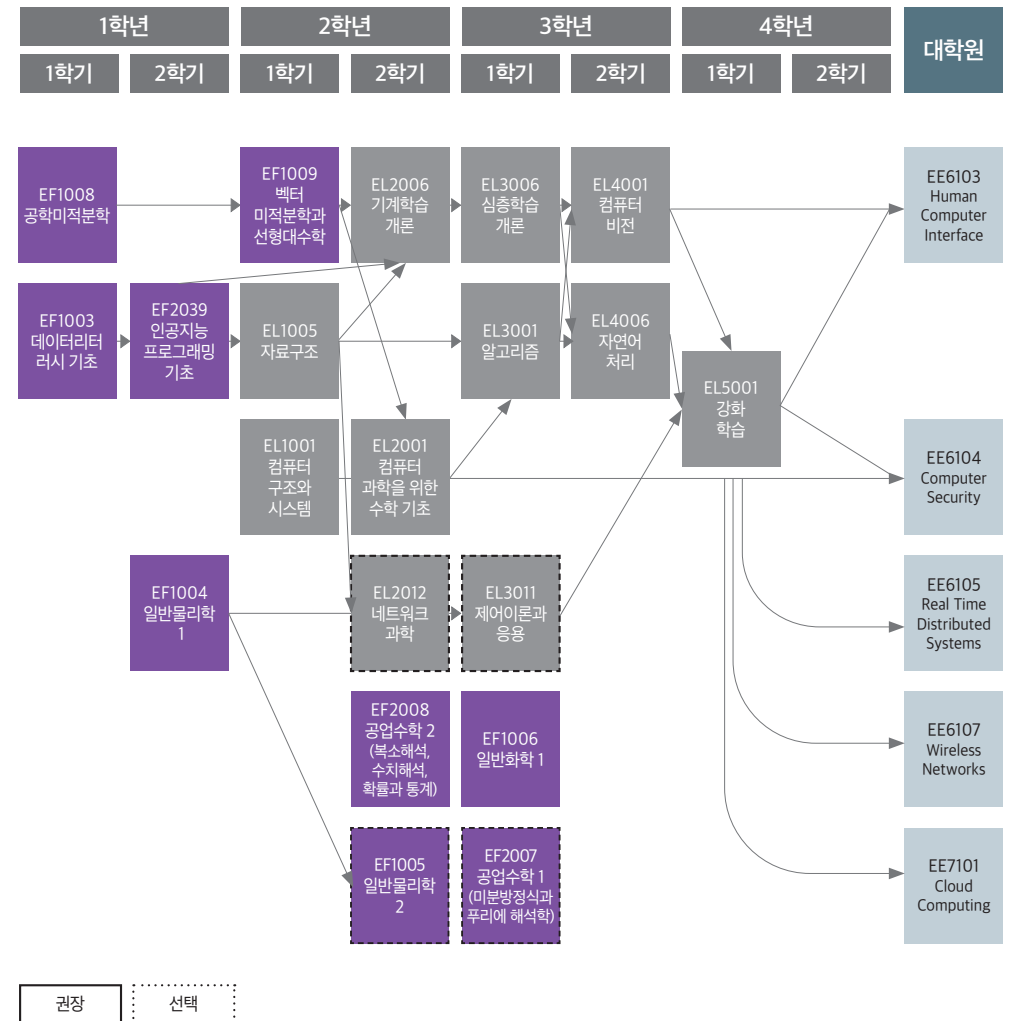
1학년

1학기

2학기

2학년

1학기

2학기

3학년

1학기

2학기

4학년

1학기

2학기

대학원

EF1008
공학미적분학

EF1009
벡터
미적분학과
선형대수학

EL2006
기계학습
개론

EL3006
심층학습
개론

EL4001
컴퓨터
비전

EE6103
Human
Computer
Interface

EF1003
데이터리터
러시 기초

EF2039
인공지능
프로그래밍
기초

EL1005
자료구조

EL3001
알고리즘

EL4006
자연어
처리

EL5001
강화
학습

EL1001
컴퓨터
구조와
시스템

EL2001
컴퓨터
과학을 위한
수학 기초

EE6104
Computer
Security

EF1004
일반물리학
1

EL2012
네트워크
과학

EL3011
제어이론과
응용

EE6105
Real Time
Distributed
Systems

EF2008
공업수학 2
(복소해석,
수치해석,
확률과 통계)

EF1006
일반화학 1

EE6107
Wireless
Networks

EF1005
일반물리학
2

EF2007
공업수학 1
(미분방정식과
푸리에 해석학)

EE7101
Cloud
Computing

권장

선택